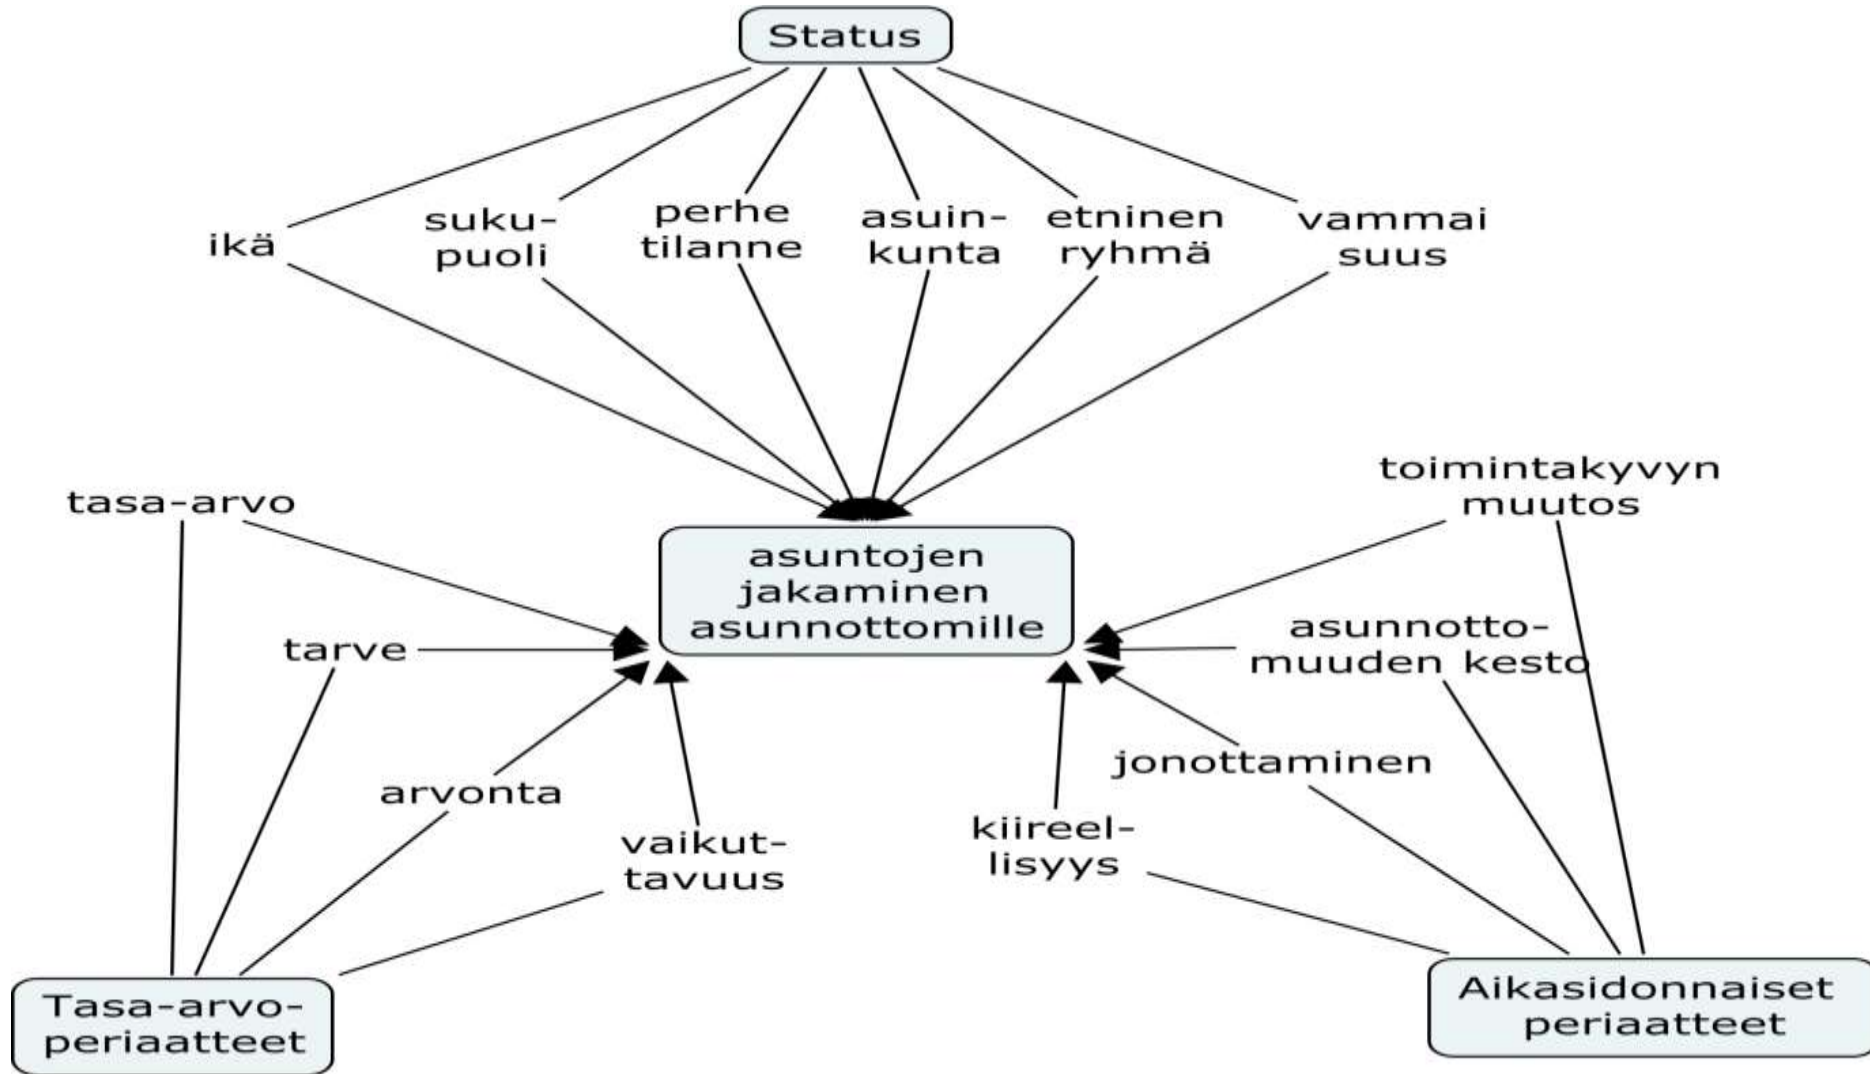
Status

ikä

suku-puoli

perhe tilanne

asuin-kunta

etninen ryhmä

vammai suus

tasa-arvo

toimintakyvyn muutos

asuntojen jakaminen asunnottomille

tarve

asunnotto-muuden kesto

jonottaminen

arvonta

vaikut-tavuus

kiireel-lisyys

Tasa-arvo-periaatteet

Aikasidonnaiset periaatteet